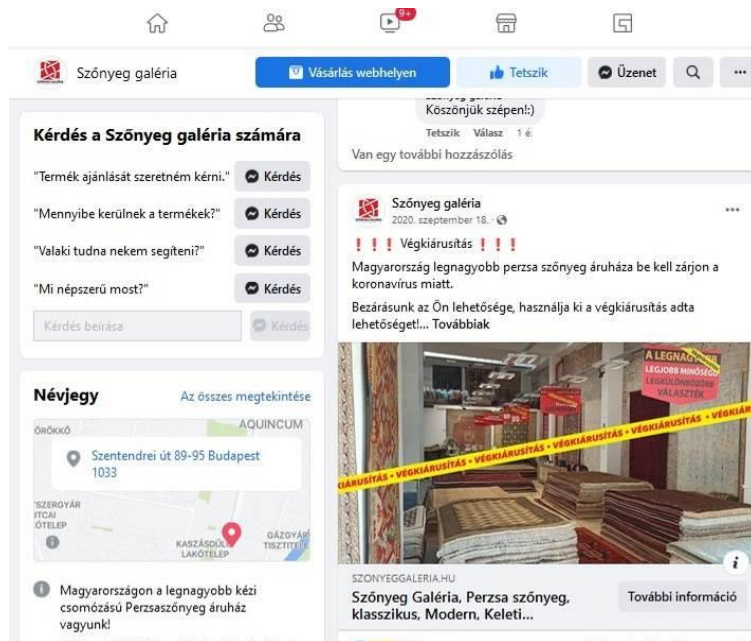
9+

Szőnyeg galéria

Vásárlás webhelyen

Tetszik

Üzenet

...

Köszönjük szépen!:)

Tetszik Válasz 1 é.

Van egy további hozzászólás

Kérdés a Szőnyeg galéria számára

"Termék ajánlását szeretném kérni." Kérdés

"Mennyibe kerülnek a termékek?" Kérdés

"Valaki tudna nekem segíteni?" Kérdés

"Mi népszerű most?" Kérdés

Kérdés beírása Kérdés

Névjegy Az összes megtekintése

ÖRÖKKŐ AQUINCUM

Szentendrei út 89-95 Budapest 1033

SZERGYÁR
UTCAI
ÓTELEP

KASZÁSDŰLŐ LAKÓTELEP

GÁZGYÁR TISZTITELEP

Magyarországon a legnagyobb kézi csomózású Perzsaszőnyeg áruház vagyunk!

Szőnyeg galéria
2020. szeptember 18. ·

❗❗❗ Végkiárusítás ❗❗❗
Magyarország legnagyobb perzsa szőnyeg áruháza be kell zárjon a koronavírus miatt.

Bezárásunk az Ön lehetősége, használja ki a végkiárusítás adta lehetőséget!... Továbbiak

A LEGNAGYOBB
LEGJOBB MINŐSÉG
LEGKÜLÖNBÖZŐBB VÁLASZTÉK

KIÁRUSÍTÁS • VÉGKIÁRUSÍTÁS • VÉGKIÁRUSÍTÁS • VÉGKIÁRUSÍTÁS • VÉGKIÁRUSÍTÁS • VÉGKIÁR

SZONYEGGALERIA.HU
Szőnyeg Galéria, Perzsa szőnyeg, klasszikus, Modern, Keleti...

További információ